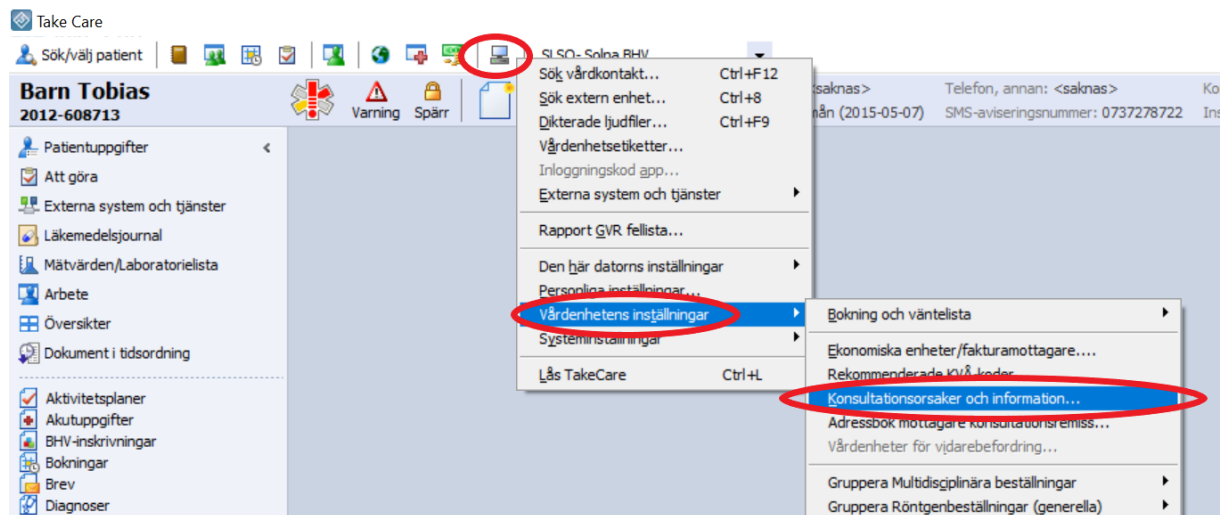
Take Care

Sök/välj patient

SLSO- Solna BHV

Barn Tobias
2012-608713

Varning Spärr

<saknas>
mån (2015-05-07)

Telefon, annan: <saknas>
SMS-aviseringsnummer: 0737278722

Ko
Ins

Patientuppgifter
Att göra
Externa system och tjänster
Läkemedelsjournal
Mätvärden/Laboratorielista
Arbete
Översikter
Dokument i tidsordning

Aktivitetsplaner
Akutuppgifter
BHV-inskrivningar
Bokningar
Brev
Diagnoser

Sök vårdkontakt... Ctrl+F12
Sök extern enhet... Ctrl+8
Dikterade ljudfiler... Ctrl+F9
Vårdenhetsetiketter...
Inloggningskod app...
Externa system och tjänster
Rapport GVR fellista...
Den här datorns inställningar
Personliga inställningar...
Vårdenhetens inställningar
Systeminställningar
Lås TakeCare Ctrl+L

Bokning och väntelista
Ekonomiska enheter/fakturamottagare....
Rekommenderade KVÅ-koder
Konsultationsorsaker och information...
Adressbok mottagare konsultationsremiss...
Vårdenheter för vidarebefordring...
Gruppera Multidisciplinära beställningar
Gruppera Röntgenbeställningar (generella)